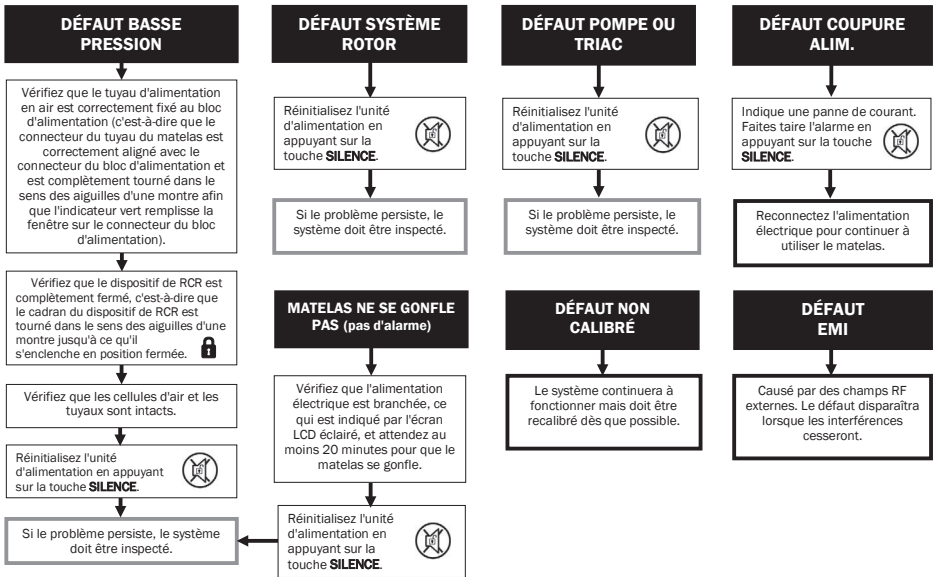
DÉFAUT BASSE PRESSION

Vérifiez que le tuyau d'alimentation en air est correctement fixé au bloc d'alimentation (c'est-à-dire que le connecteur du tuyau du matelas est correctement aligné avec le connecteur du bloc d'alimentation et est complètement tourné dans le sens des aiguilles d'une montre afin que l'indicateur vert remplisse la fenêtre sur le connecteur du bloc d'alimentation).

Vérifiez que le dispositif de RCR est complètement fermé, c'est-à-dire que le cadran du dispositif de RCR est tourné dans le sens des aiguilles d'une montre jusqu'à ce qu'il s'enclenche en position fermée.

Vérifiez que les cellules d'air et les tuyaux sont intacts.

Réinitialisez l'unité d'alimentation en appuyant sur la touche SILENCE.

Si le problème persiste, le système doit être inspecté.

DÉFAUT SYSTÈME ROTOR

Réinitialisez l'unité d'alimentation en appuyant sur la touche SILENCE.

Si le problème persiste, le système doit être inspecté.

MATELAS NE SE GONFLE PAS (pas d'alarme)

Vérifiez que l'alimentation électrique est branchée, ce qui est indiqué par l'écran LCD éclairé, et attendez au moins 20 minutes pour que le matelas se gonfle.

Réinitialisez l'unité d'alimentation en appuyant sur la touche SILENCE.

DÉFAUT POMPE OU TRIAC

Réinitialisez l'unité d'alimentation en appuyant sur la touche SILENCE.

Si le problème persiste, le système doit être inspecté.

DÉFAUT NON CALIBRÉ

Le système continuera à fonctionner mais doit être recalibré dès que possible.

DÉFAUT COUPURE ALIM.

Indique une panne de courant. Faites taire l'alarme en appuyant sur la touche SILENCE.

Reconnectez l'alimentation électrique pour continuer à utiliser le matelas.

DÉFAUT EMI

Causé par des champs RF externes. Le défaut disparaîtra lorsque les interférences cesseront.